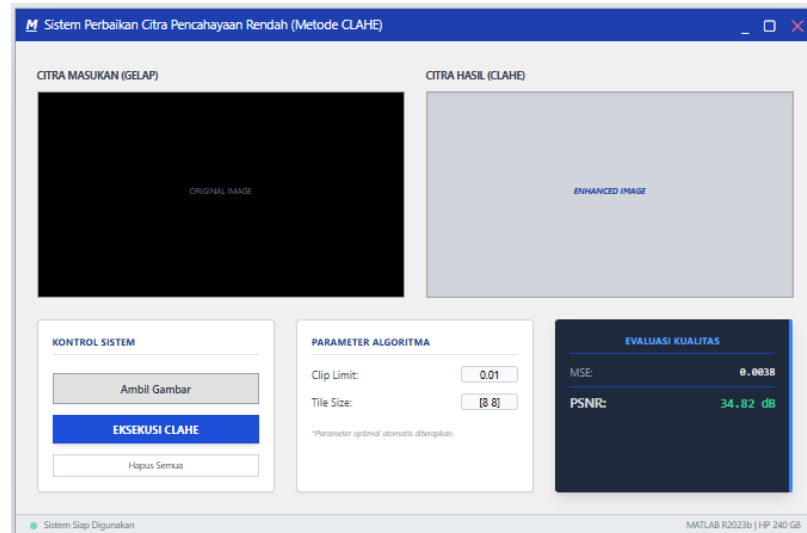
M Sistem Perbaikan Citra Pencahayaan Rendah (Metode CLAHE)

CITRA MASUKAN (GELAP)

ORIGINAL IMAGE

CITRA HASIL (CLAHE)

ENHANCED IMAGE

KONTROL SISTEM

Ambil Gambar

EKSEKUSI CLAHE

Hapus Semua

PARAMETER ALGORITMA

Clip Limit: 0.01

Tile Size: [8 8]

*Parameter optimal otomatis diterapkan.

EVALUASI KUALITAS

MSE: 0.0038

PSNR: 34.82 dB

Sistem Siap Digunakan

MATLAB R2023b | HP 240 G8